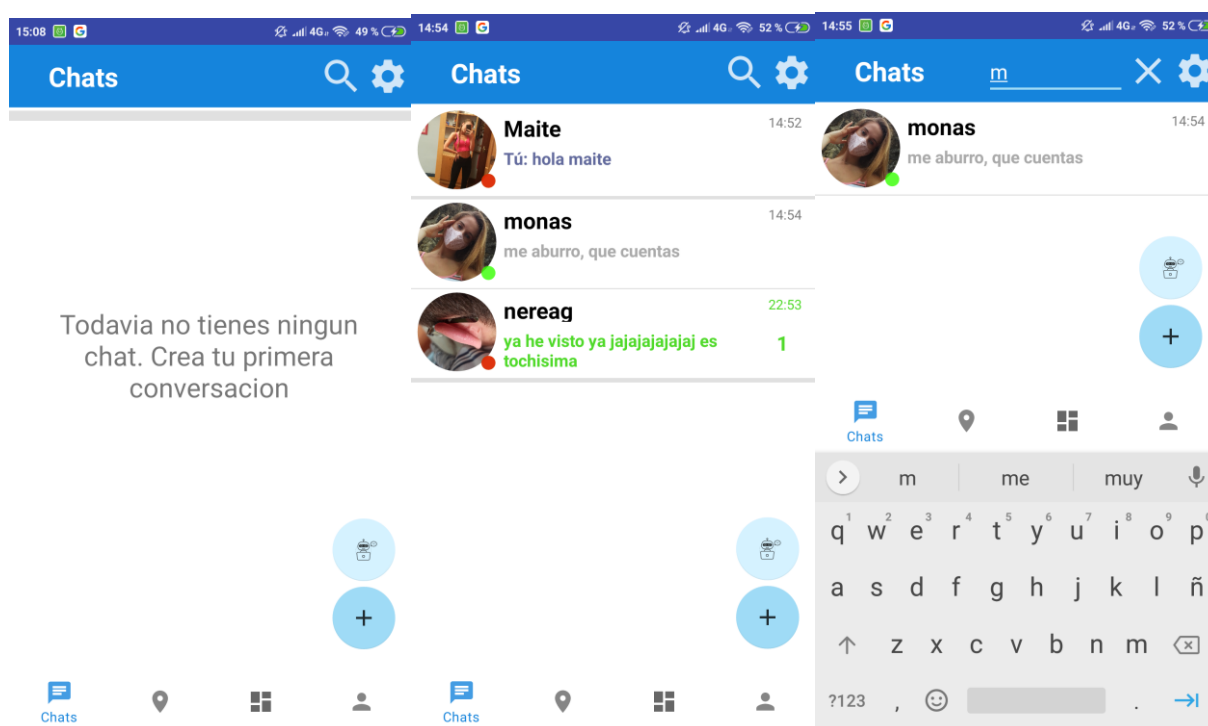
15:08 49 %

Chats

Todavia no tienes ningun chat. Crea tu primera conversacion

+

Chats

14:54 52 %

Chats

Maite
Tú: hola maite
14:52

monas
me aburro, que cuentas
14:54

nereag
ya he visto ya jajajajajaj es tochisima
22:53
1

+

Chats

14:55 52 %

Chats m

monas
me aburro, que cuentas
14:54

+

Chats

m me muy

q w e r t y u i o p
a s d f g h j k l ñ
z x c v b n m
?123 , .